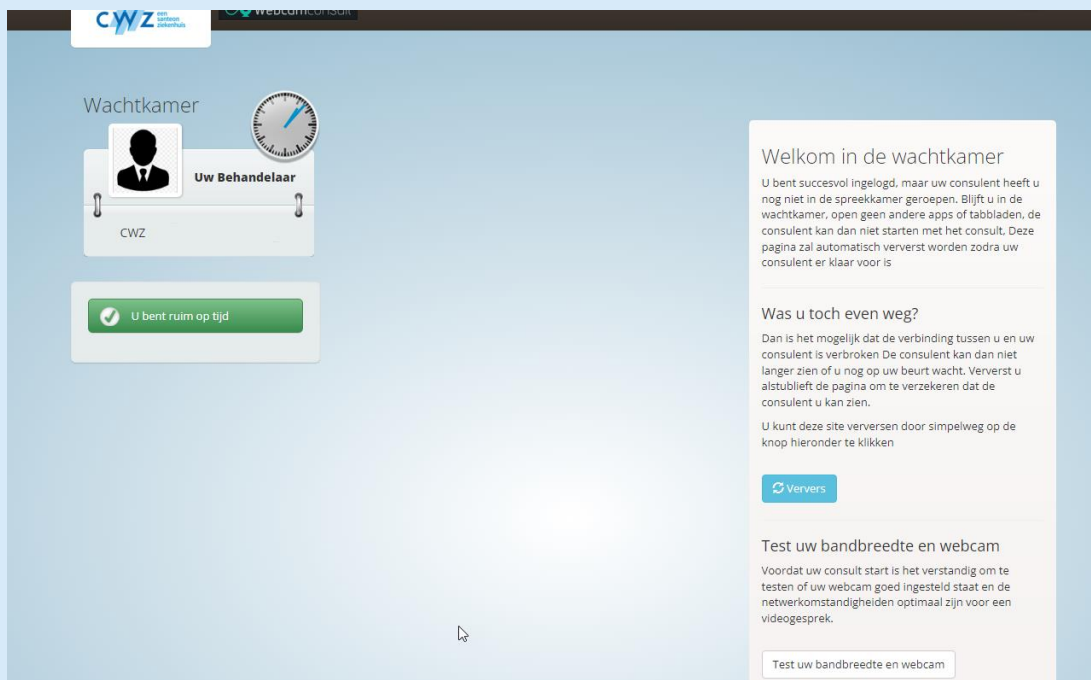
CWZ een santeon ziekenhuis

Webcamconsult

Wachtkamer

Uw Behandelaar

CWZ

U bent ruim op tijd

Welkom in de wachtkamer

U bent succesvol ingelogd, maar uw consulent heeft u nog niet in de spreekkamer geroepen. Blijft u in de wachtkamer, open geen andere apps of tabbladen, de consulent kan dan niet starten met het consult, Deze pagina zal automatisch ververst worden zodra uw consulent er klaar voor is

Was u toch even weg?

Dan is het mogelijk dat de verbinding tussen u en uw consulent is verbroken De consulent kan dan niet langer zien of u nog op uw beurt wacht. Ververst u alstublieft de pagina om te verzekeren dat de consulent u kan zien.

U kunt deze site verversen door simpelweg op de knop hieronder te klikken

Ververs

Test uw bandbreedte en webcam

Voordat uw consult start is het verstandig om te testen of uw webcam goed ingesteld staat en de netwerkomstandigheden optimaal zijn voor een videogesprek.

Test uw bandbreedte en webcam